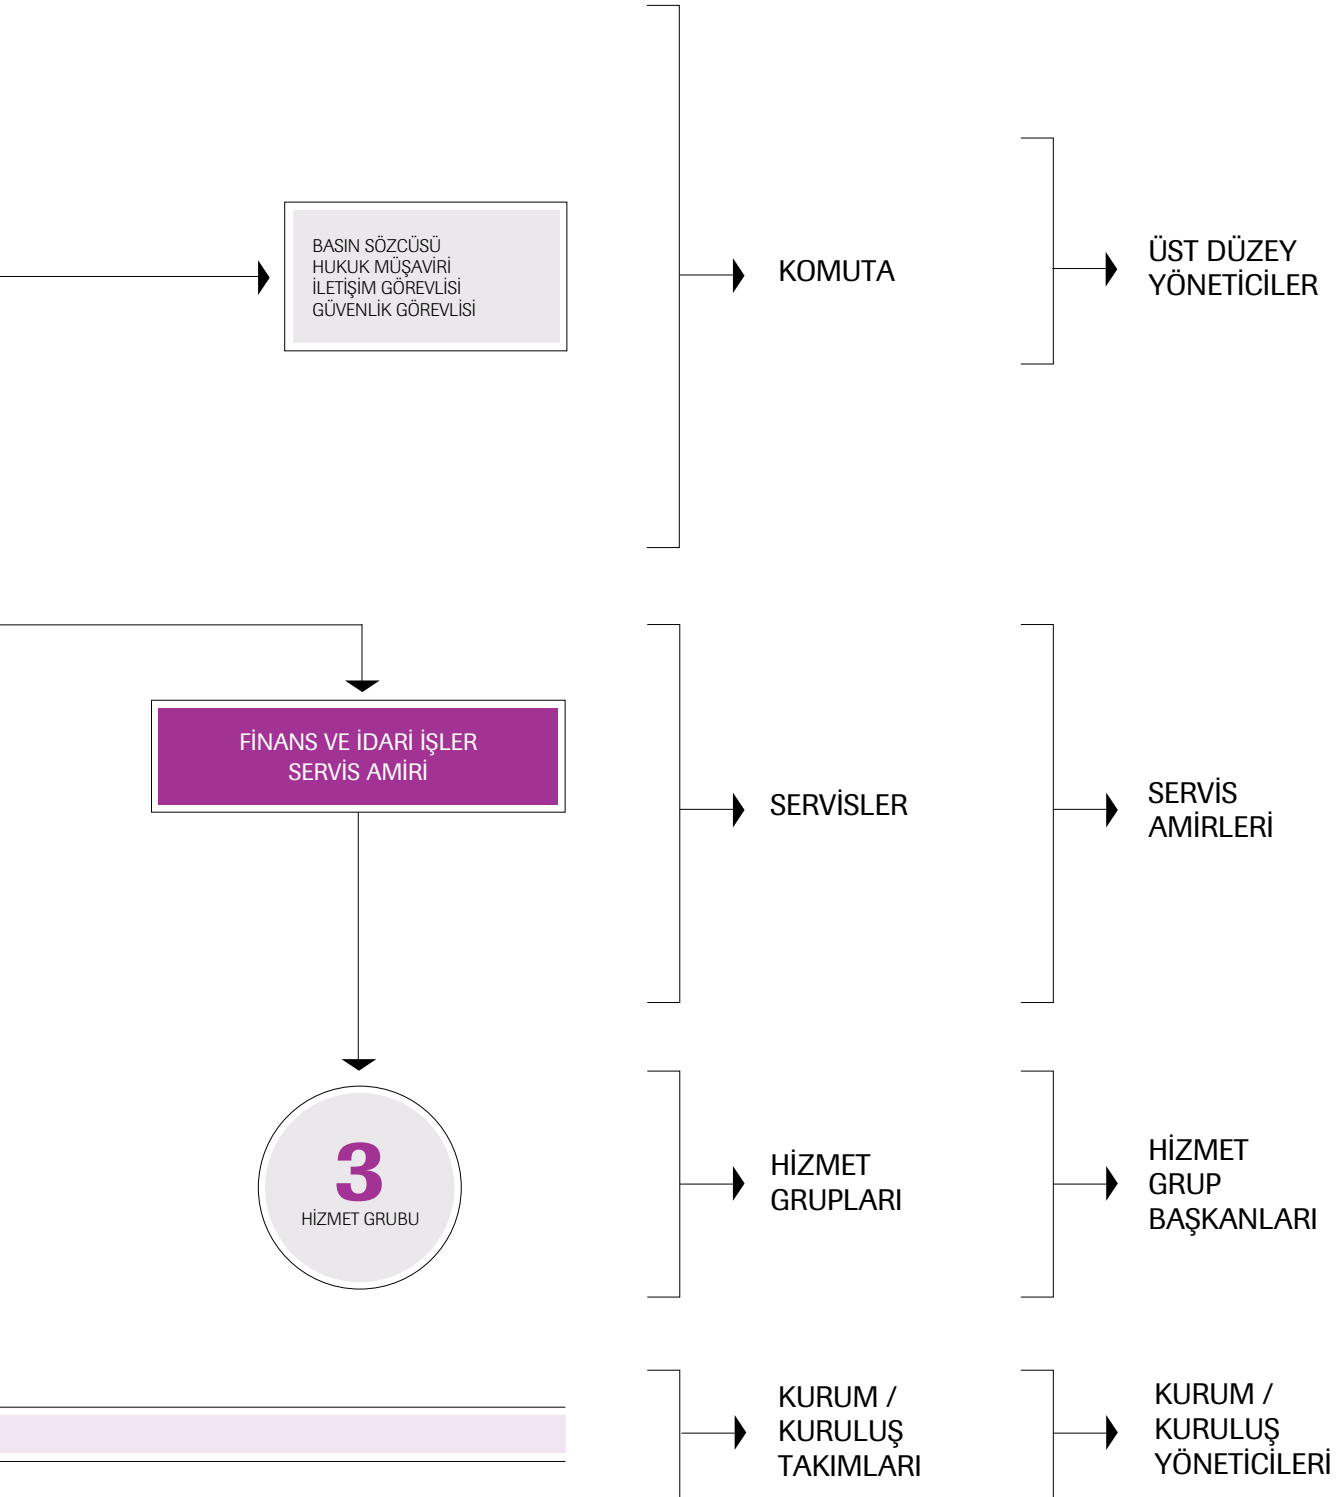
BASIN SÖZCÜSÜ
HUKUK MÜŞAVİRİ
İLETİŞİM GÖREVLİSİ
GÜVENLİK GÖREVLİSİ

KOMUTA

ÜST DÜZEY YÖNETİCİLER

FİNANS VE İDARİ İŞLER SERVİS AMİRİ

SERVİSLER

SERVİS AMİRLERİ

3
HİZMET GRUBU

HİZMET GRUPLARI

HİZMET GRUP BAŞKANLARI

KURUM / KURULUŞ TAKIMLARI

KURUM / KURULUŞ YÖNETİCİLERİ